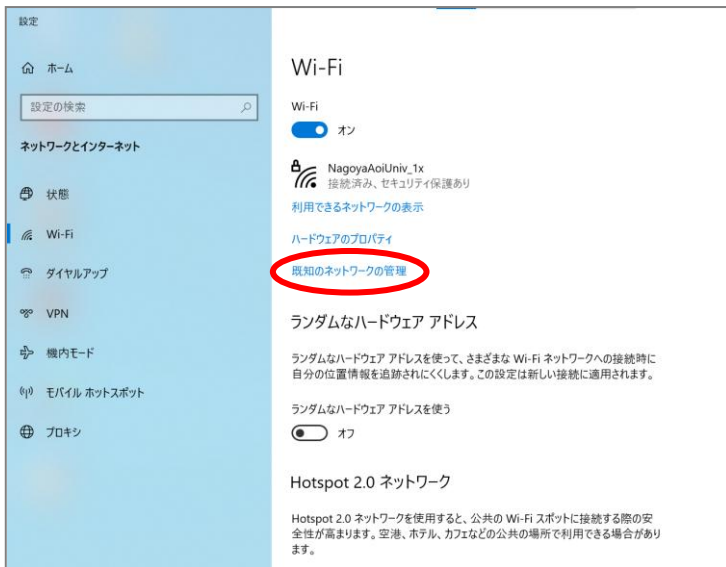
設定

ホーム

設定の検索

ネットワークとインターネット

状態

Wi-Fi

ダイヤルアップ

VPN

機内モード

モバイル ホットスポット

プロキシ

Wi-Fi

Wi-Fi

オン

NagoyaAoiUniv_1x
接続済み、セキュリティ保護あり

利用できるネットワークの表示

ハードウェアのプロパティ

既知のネットワークの管理

ランダムなハードウェア アドレス

ランダムなハードウェア アドレスを使って、さまざまな Wi-Fi ネットワークへの接続時に自分の位置情報を追跡されにくくします。この設定は新しい接続に適用されます。

ランダムなハードウェア アドレスを使う

オフ

Hotspot 2.0 ネットワーク

Hotspot 2.0 ネットワークを使用すると、公共の Wi-Fi スポットに接続する際の安全性が高まります。空港、ホテル、カフェなどの公共の場所で利用できる場合があります。